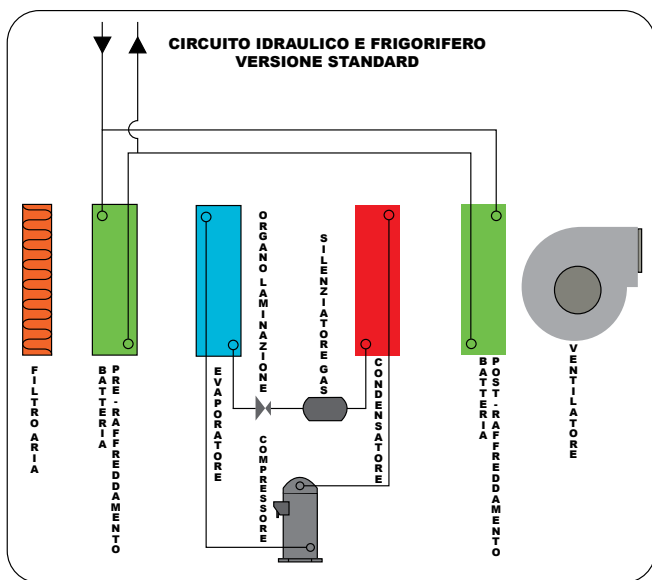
CIRCUITO IDRAULICO E FRIGORIFERO
VERSIONE STANDARD

FILTRO ARIA

BATTERIA PRE-RAFFREDDAMENTO

EVAPORATORE

ORGANO LAMINAZIONE

SILENZIATORE GAS

COMPRESSORE

CONDENSATORE

BATTERIA POST-RAFFREDDAMENTO

VENTILATORE